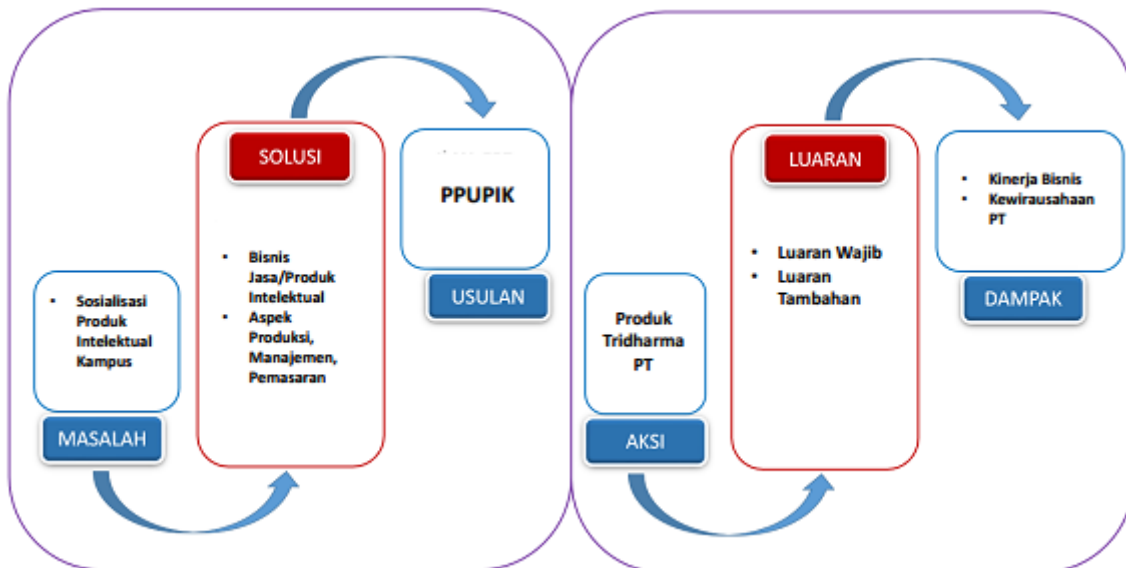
SOLUSI

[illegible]
PPUPIK

USULAN

- Bisnis Jasa/Produk Intelektual
- Aspek Produksi, Manajemen, Pemasaran

- Sosialisasi Produk Intelektual Kampus

MASALAH

LUARAN

- Kinerja Bisnis
- Kewirausahaan PT

DAMPAK

- Luaran Wajib
- Luaran Tambahan

Produk Tridharma PT

AKSI